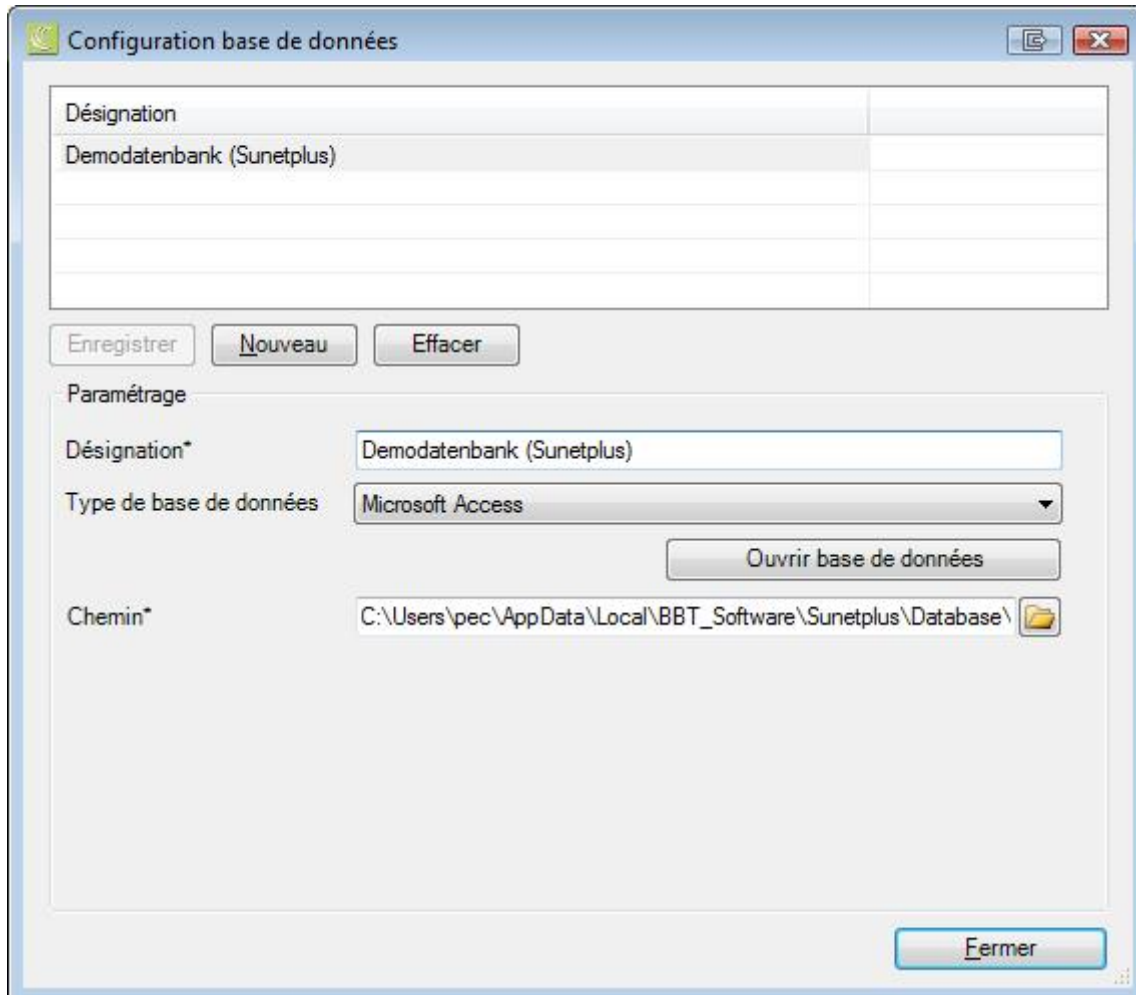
Configuration base de données

| Désignation | |
|---|---|
| Demodatenbank (Sunetplus) | |
| | |
| | |
| | |
| | |

Enregistrer Nouveau Effacer

Paramétrage

Désignation* Demodatenbank (Sunetplus)

Type de base de données Microsoft Access

Ouvrir base de données

Chemin* C:\Users\pec\AppData\Local\BBT_Software\Sunetplus\Database\

Fermer